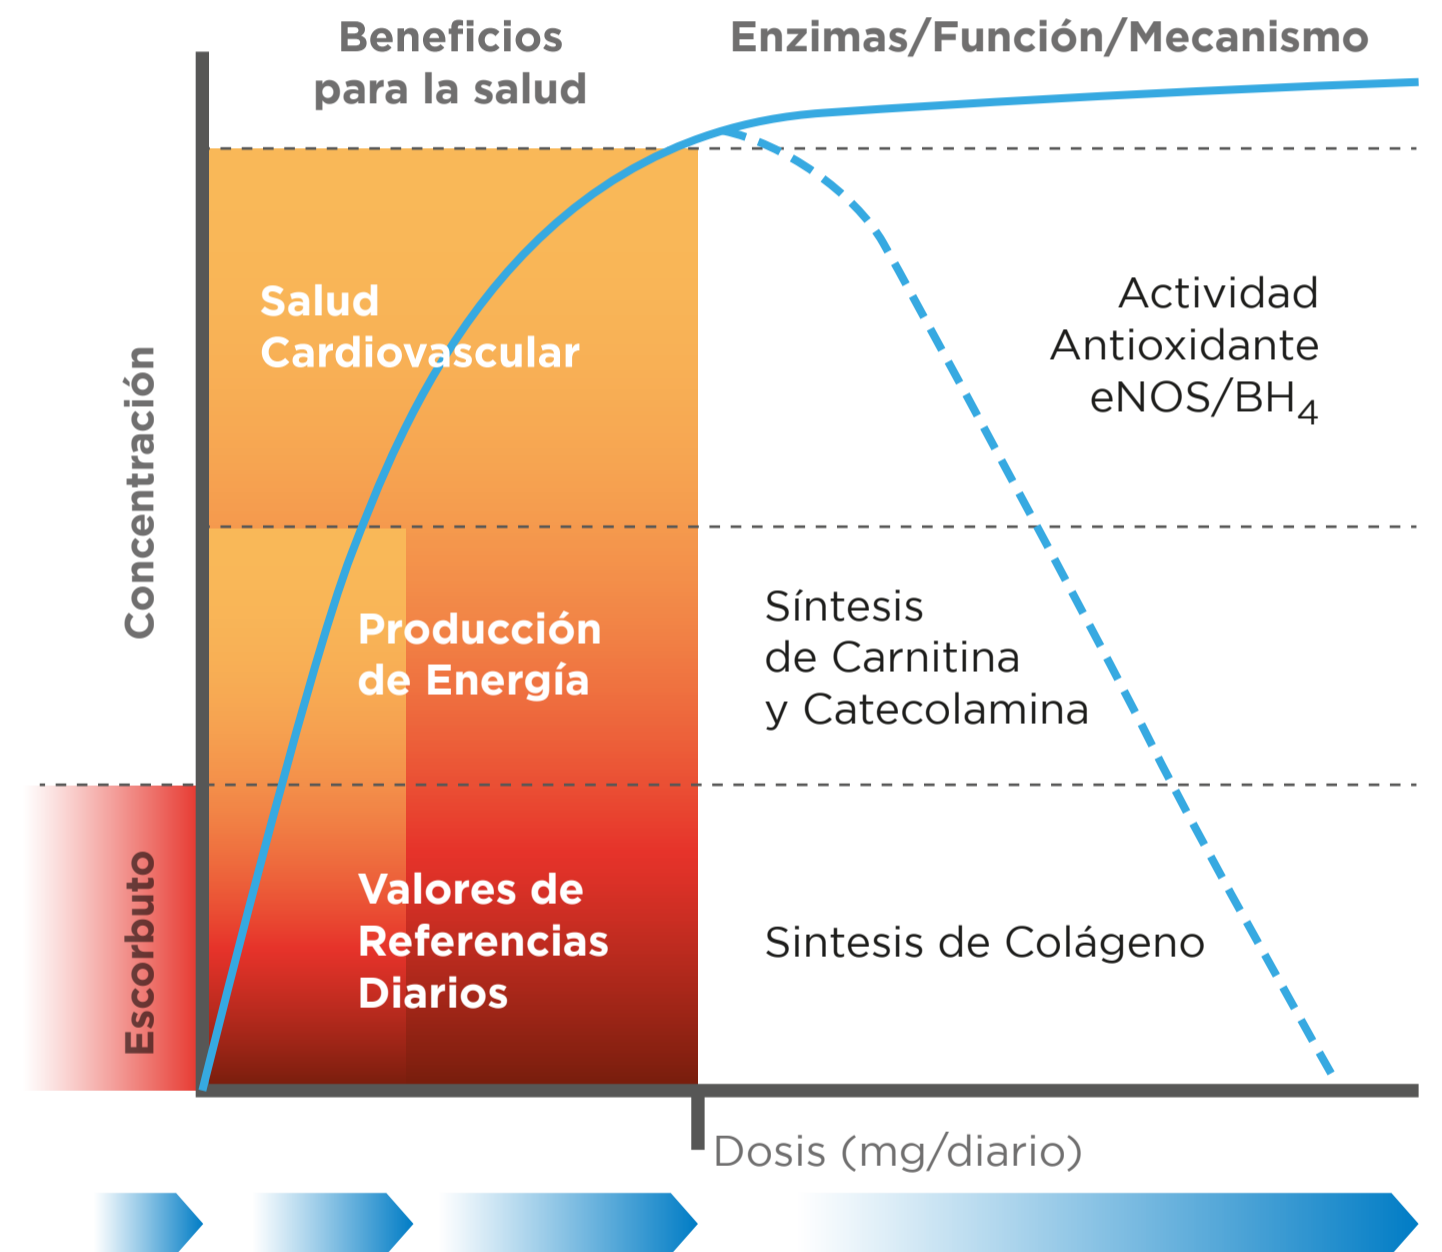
Beneficios para la salud

Enzimas/Función/Mecanismo

Concentración

Escorbuto

Salud Cardiovascular

Producción de Energía

Valores de Referencias Diarios

Actividad Antioxidante eNOS/$BH_4$

Síntesis de Carnitina y Catecolamina

Sintesis de Colágeno

Dosis (mg/diario)